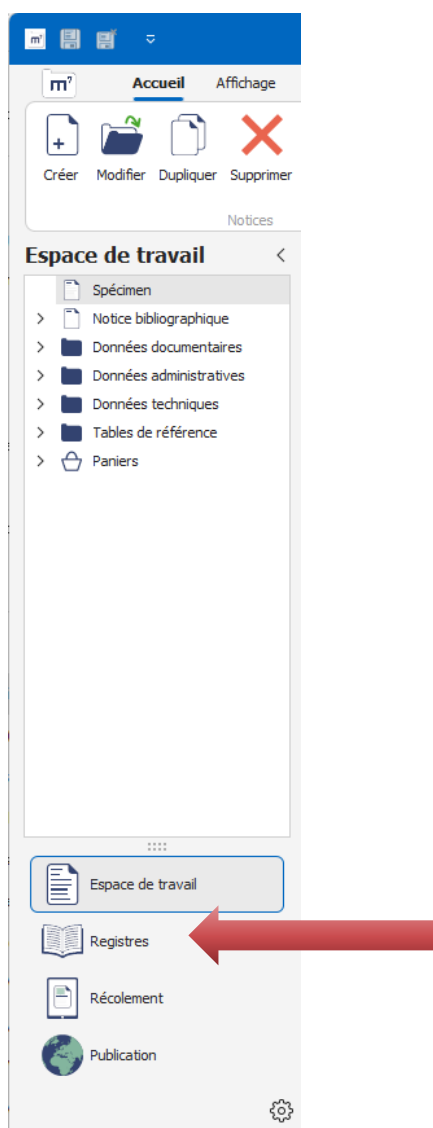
m⁷

Accueil Affichage

Créer Modifier Dupliquer Supprimer

Notices

Espace de travail

Spécimen
Notice bibliographique
Données documentaires
Données administratives
Données techniques
Tables de référence
Paniers

Espace de travail
Registres
Récolement
Publication